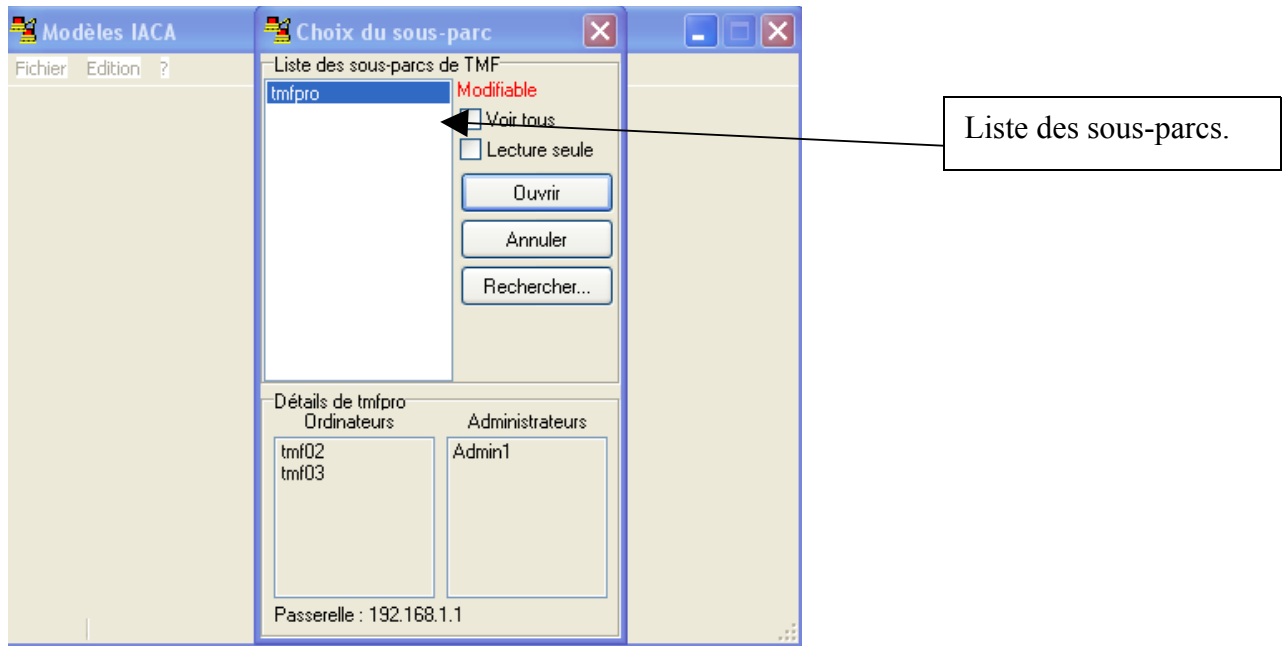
Modèles IACA
Fichier Edition ?

Choix du sous-parc

Liste des sous-parcs de TMF
tmfpro
Modifiable
Voir tous
Lecture seule
Ouvrir
Annuler
Rechercher...

Détails de tmfpro
Ordinateurs
tmf02
tmf03
Administrateurs
Admin1
Passerelle : 192.168.1.1

Liste des sous-parcs.